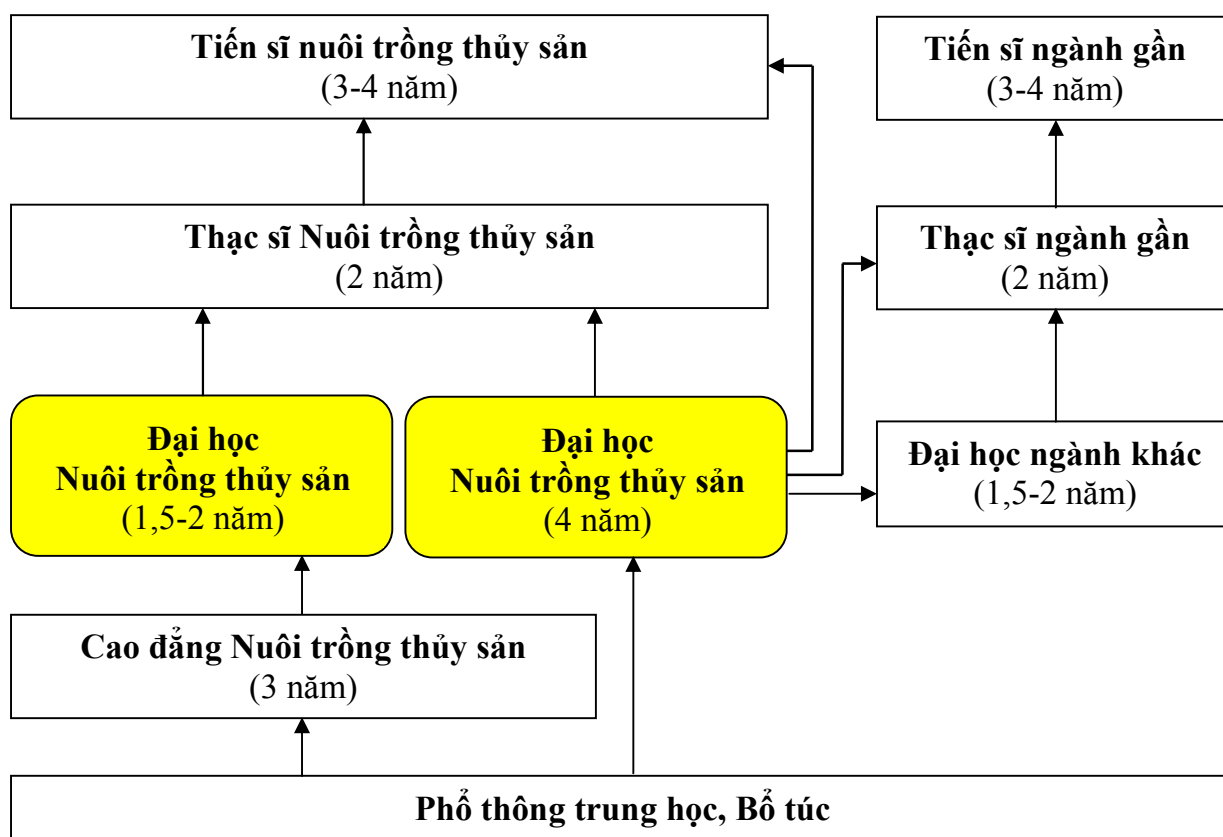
Tiến sĩ nuôi trồng thủy sản
(3-4 năm)

Tiến sĩ ngành gần
(3-4 năm)

Thạc sĩ Nuôi trồng thủy sản
(2 năm)

Thạc sĩ ngành gần
(2 năm)

Đại học
Nuôi trồng thủy sản
(1,5-2 năm)

Đại học
Nuôi trồng thủy sản
(4 năm)

Đại học ngành khác
(1,5-2 năm)

Cao đẳng Nuôi trồng thủy sản
(3 năm)

Phổ thông trung học, Bổ túc